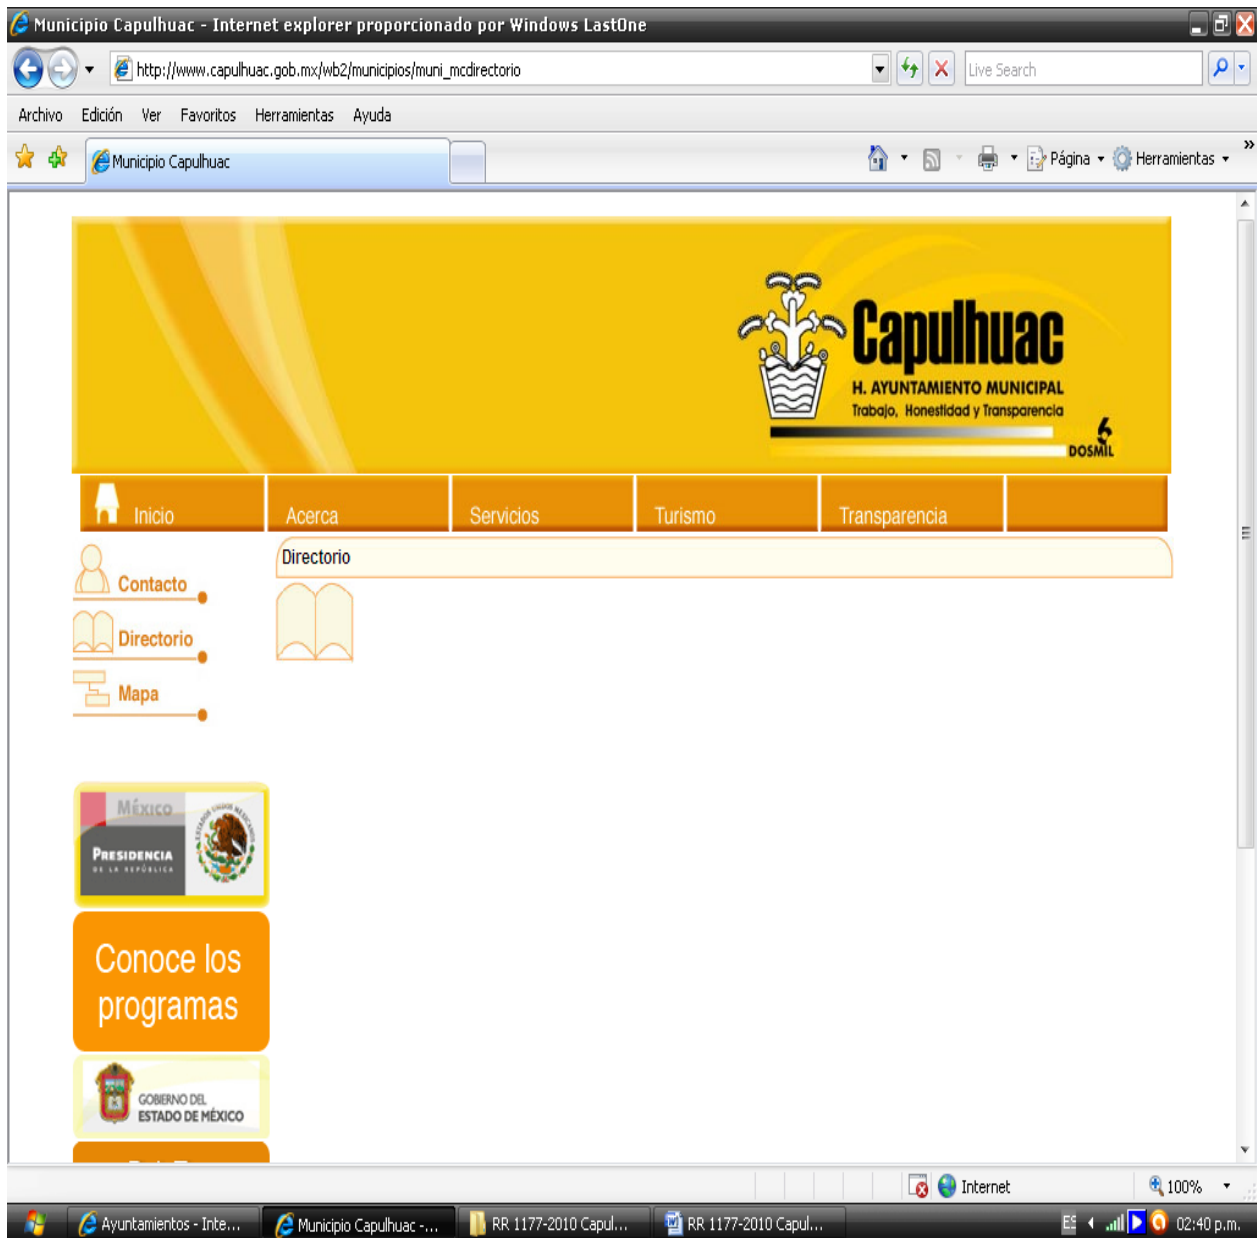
Municipio Capulhuac - Internet explorer proporcionado por Windows LastOne

http://www.capulhuac.gob.mx/wb2/municipios/muni_mcdirectorio

Live Search

Archivo Edición Ver Favoritos Herramientas Ayuda

Municipio Capulhuac

Página Herramientas

Capulhuac
H. AYUNTAMIENTO MUNICIPAL
Trabajo, Honestidad y Transparencia
DOSMIL

Inicio Acerca Servicios Turismo Transparencia

Contacto
Directorio
Mapa

Directorio

México
Presidencia de la República

Conoce los programas

GOBIERNO DEL ESTADO DE MÉXICO

Internet 100%

Ayuntamientos - Inte... Municipio Capulhuac -... RR 1177-2010 Capul... RR 1177-2010 Capul...

ES 02:40 p.m.